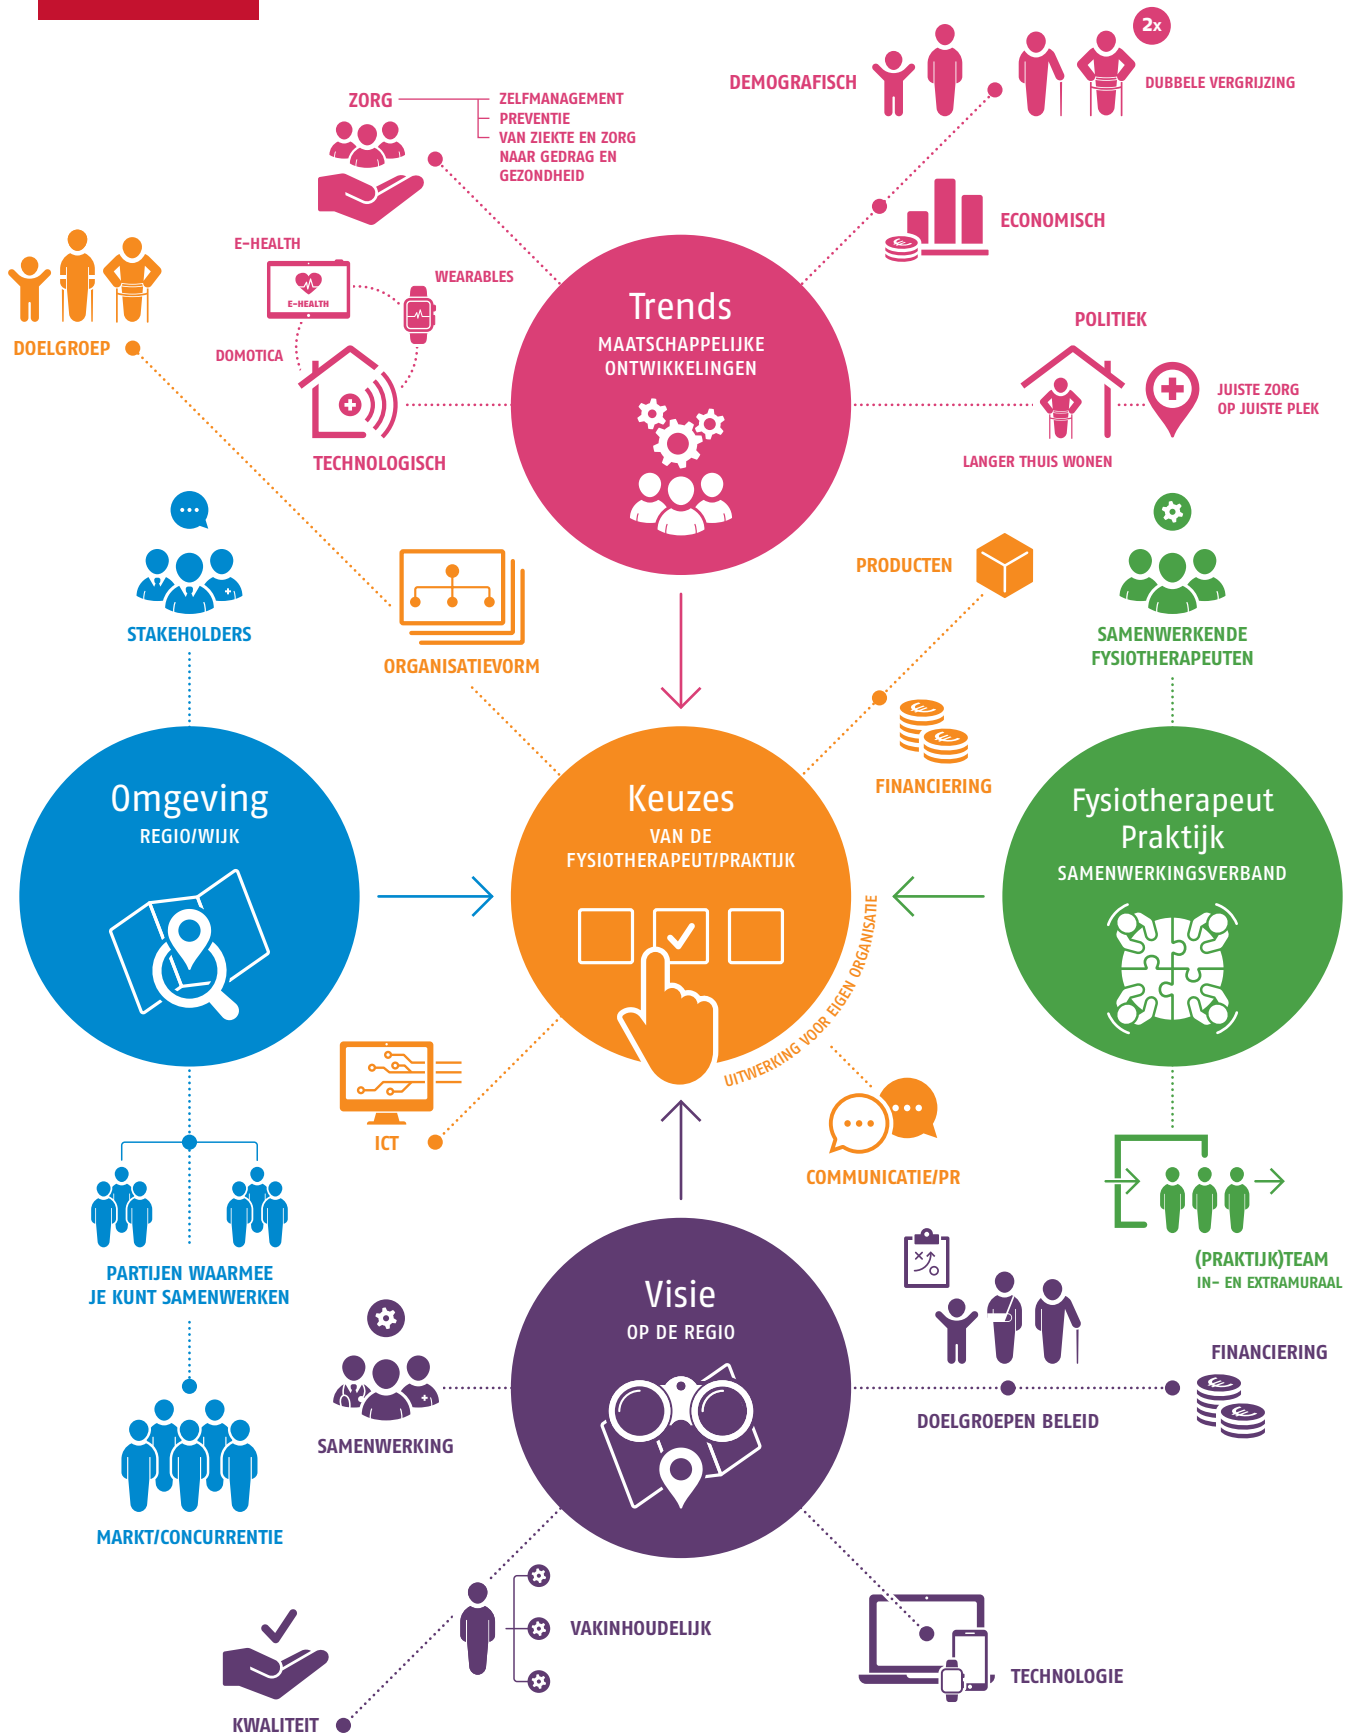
DEMOGRAFISCH

2x

DUBBELE VERGRIJZING

ZORG

ZELFMANAGEMENT
PREVENTIE
VAN ZIEKTE EN ZORG NAAR GEDRAG EN GEZONDHEID

ECONOMISCH

E-HEALTH

E-HEALTH

WEARABLES

DOELGROEP

DOMOTICA

TECHNOLOGISCH

Trends
MAATSCHAPPELIJKE ONTWIKKELINGEN

POLITIEK

JUISTE ZORG OP JUISTE PLEK

LANGER THUIS WONEN

STAKEHOLDERS

ORGANISATIEVORM

PRODUCTEN

SAMENWERKENDE FYSIOTHERAPEUTEN

FINANCIERING

Omgeving
REGIO/WIJK

Keuzes
VAN DE FYSIOTHERAPEUT/PRAKTIJK

Fysiotherapeut Praktijk
SAMENWERKINGSVERBAND

UITWERKING VOOR EIGEN ORGANISATIE

ICT

COMMUNICATIE/PR

PARTIJEN WAARMEE JE KUNT SAMENWERKEN

(PRAKTIJK)TEAM
IN- EN EXTRAMURAAL

Visie
OP DE REGIO

FINANCIERING

SAMENWERKING

DOELGROEPEN BELEID

MARKT/CONCURRENTIE

VAKINHOUDELIJK

TECHNOLOGIE

KWALITEIT